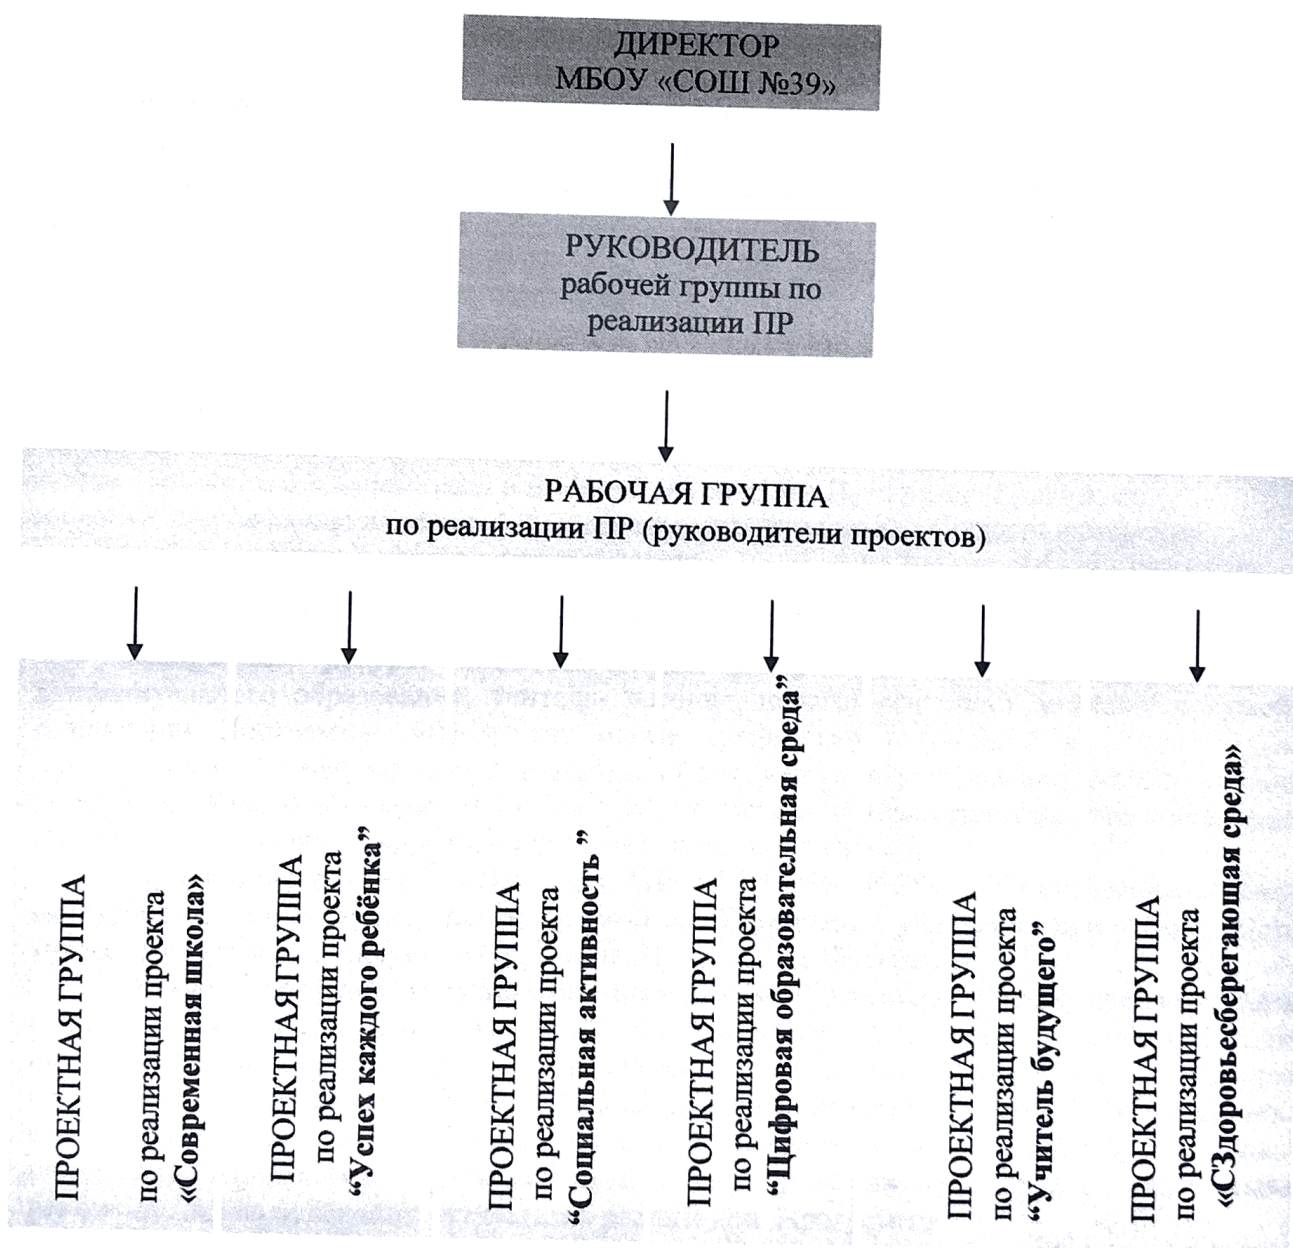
ДИРЕКТОР
МБОУ «СОШ №39»

РУКОВОДИТЕЛЬ
рабочей группы по реализации ПР

РАБОЧАЯ ГРУППА
по реализации ПР (руководители проектов)

ПРОЕКТНАЯ ГРУППА
по реализации проекта
«Современная школа»

ПРОЕКТНАЯ ГРУППА
по реализации проекта
"Успех каждого ребёнка"

ПРОЕКТНАЯ ГРУППА
по реализации проекта
"Социальная активность "

ПРОЕКТНАЯ ГРУППА
по реализации проекта
"Цифровая образовательная среда"

ПРОЕКТНАЯ ГРУППА
по реализации проекта
"Учитель будущего"

ПРОЕКТНАЯ ГРУППА
по реализации проекта
«СЗдоровьесберегающая среда»